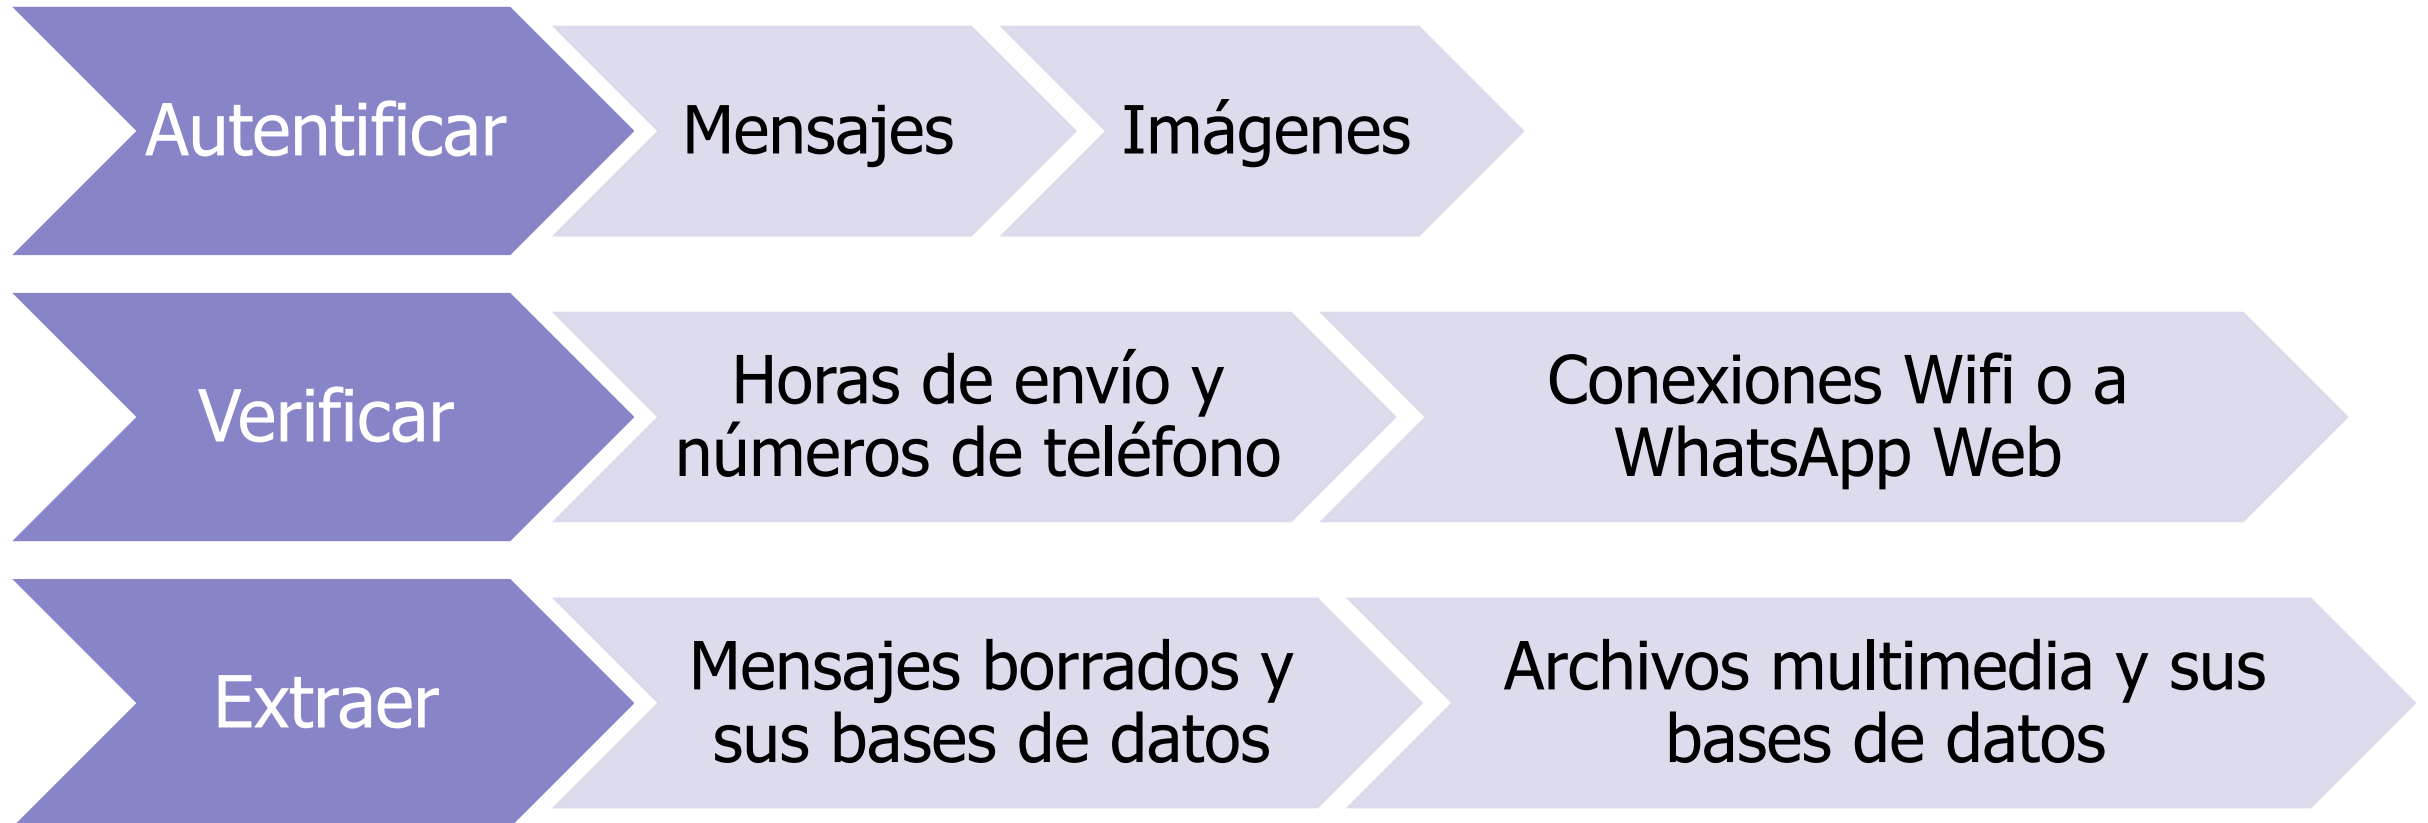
Autentificar

Mensajes

Imágenes

Verificar

Horas de envío y números de teléfono

Conexiones Wifi o a WhatsApp Web

Extraer

Mensajes borrados y sus bases de datos

Archivos multimedia y sus bases de datos